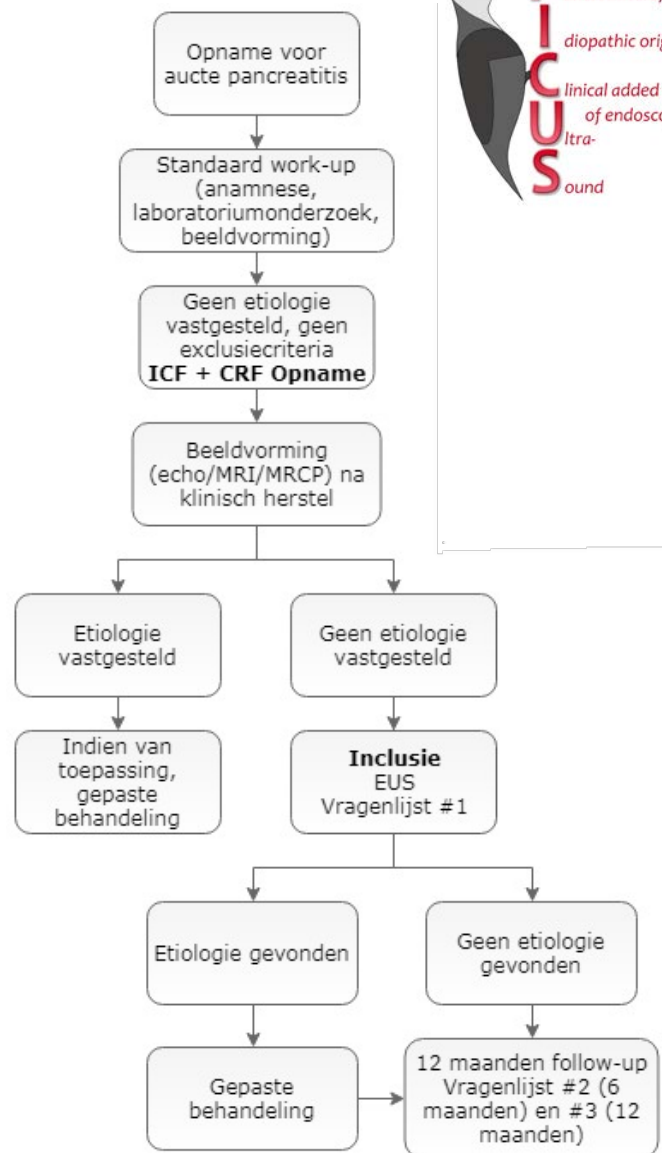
Opname voor aucte pancreatitis

Standaard work-up (anamnese, laboratoriumonderzoek, beeldvorming)

Geen etiologie vastgesteld, geen exclusiecriteria
**ICF + CRF Opname**

Beeldvorming (echo/MRI/MRCP) na klinisch herstel

Etiologie vastgesteld

Indien van toepassing, gepaste behandeling

Geen etiologie vastgesteld

**Inclusie**
EUS
Vragenlijst #1

Etiologie gevonden

Gepaste behandeling

Geen etiologie gevonden

12 maanden follow-up
Vragenlijst #2 (6 maanden) en #3 (12 maanden)

I diopathic orig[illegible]
C linical added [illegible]
of endosco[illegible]
U ltra-
S ound